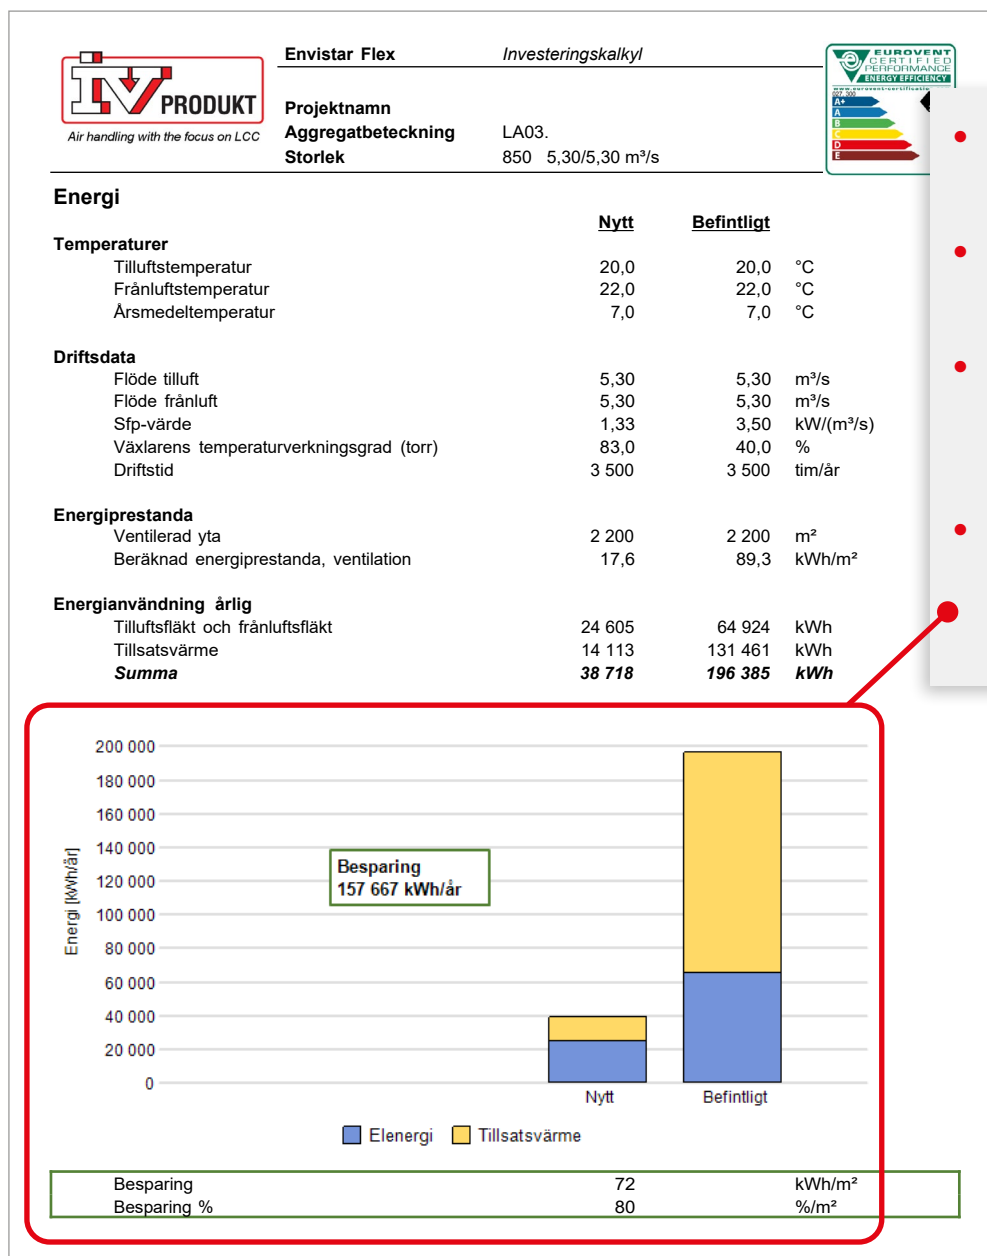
IV PRODUKT
Air handling with the focus on LCC

Envistar Flex Investeringskalkyl

Projektnamn
Aggregatbeteckning LA03.
Storlek 850 5,30/5,30 m³/s

EUROVENT CERTIFIED PERFORMANCE
ENERGY EFFICIENCY
A+
A
B
C
D
E

Energi

| | Nytt | Befintligt | |
|---|---|---|---|
| **Temperaturer** | | | |
| Tilluftstemperatur | 20,0 | 20,0 | °C |
| Frånluftstemperatur | 22,0 | 22,0 | °C |
| Årsmedeltemperatur | 7,0 | 7,0 | °C |
| **Driftsdata** | | | |
| Flöde tilluft | 5,30 | 5,30 | m³/s |
| Flöde frånluft | 5,30 | 5,30 | m³/s |
| Sfp-värde | 1,33 | 3,50 | kW/(m³/s) |
| Växlarens temperaturverkningsgrad (torr) | 83,0 | 40,0 | % |
| Driftstid | 3 500 | 3 500 | tim/år |
| **Energiprestanda** | | | |
| Ventilerad yta | 2 200 | 2 200 | m² |
| Beräknad energiprestanda, ventilation | 17,6 | 89,3 | kWh/m² |
| **Energianvändning årlig** | | | |
| Tilluftsfläkt och frånluftsfläkt | 24 605 | 64 924 | kWh |
| Tillsatsvärme | 14 113 | 131 461 | kWh |
| ***Summa*** | ***38 718*** | ***196 385*** | ***kWh*** |

200 000
180 000
160 000
140 000
120 000
100 000
80 000
60 000
40 000
20 000
0
Energi [kWh/år]
Besparing
157 667 kWh/år
Nytt
Befintligt
Elenergi Tillsatsvärme

| | | |
|---|---|---|
| Besparing | 72 | kWh/m² |
| Besparing % | 80 | %/m² |